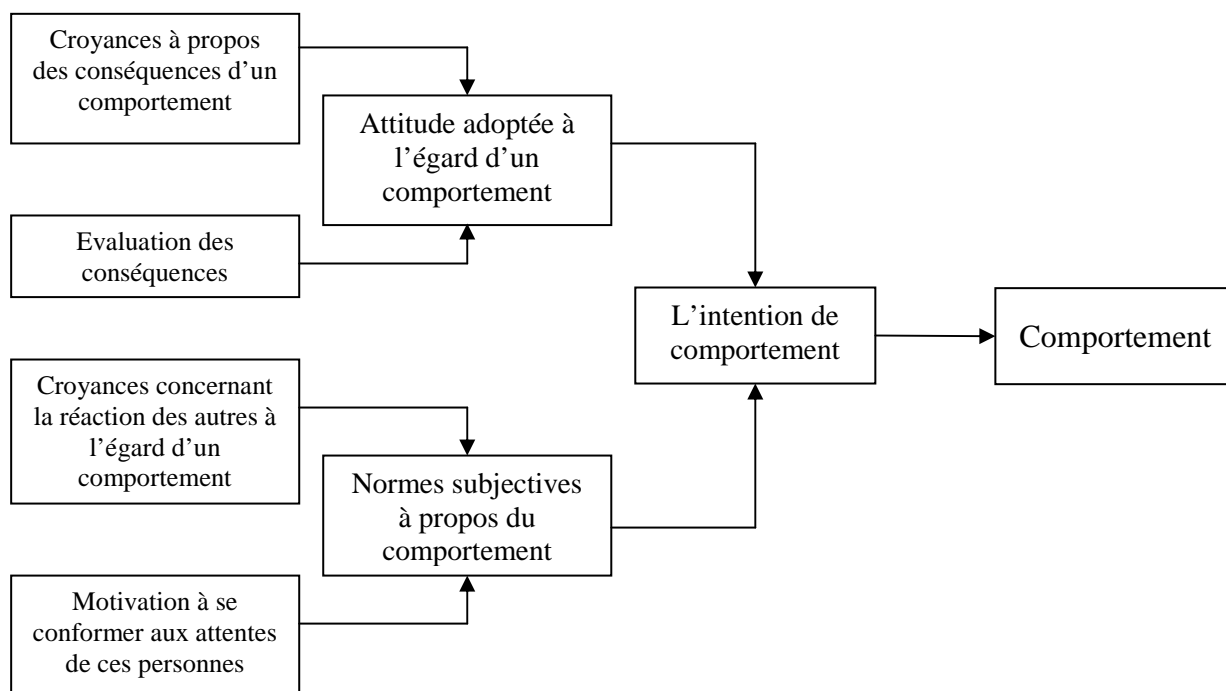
Croyances à propos des conséquences d'un comportement

Attitude adoptée à l'égard d'un comportement

Evaluation des conséquences

L'intention de comportement

Comportement

Croyances concernant la réaction des autres à l'égard d'un comportement

Normes subjectives à propos du comportement

Motivation à se conformer aux attentes de ces personnes